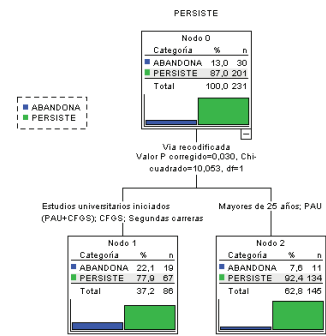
PERSISTE

Nodo 0

| Categoría | % | n |
|---|---|---|
| ABANDONA | 13,0 | 30 |
| PERSISTE | 87,0 | 201 |
| Total | 100,0 | 231 |

ABANDONA
PERSISTE

Via recodificada
Valor P corregido=0,030, Chi-cuadrado=10,053, df=1

Estudios universitarios iniciados (PAU+CFGS); CFGS; Segundas carreras

Mayores de 25 años; PAU

Nodo 1

| Categoría | % | n |
|---|---|---|
| ABANDONA | 22,1 | 19 |
| PERSISTE | 77,9 | 67 |
| Total | 37,2 | 86 |

Nodo 2

| Categoría | % | n |
|---|---|---|
| ABANDONA | 7,6 | 11 |
| PERSISTE | 92,4 | 134 |
| Total | 62,8 | 145 |